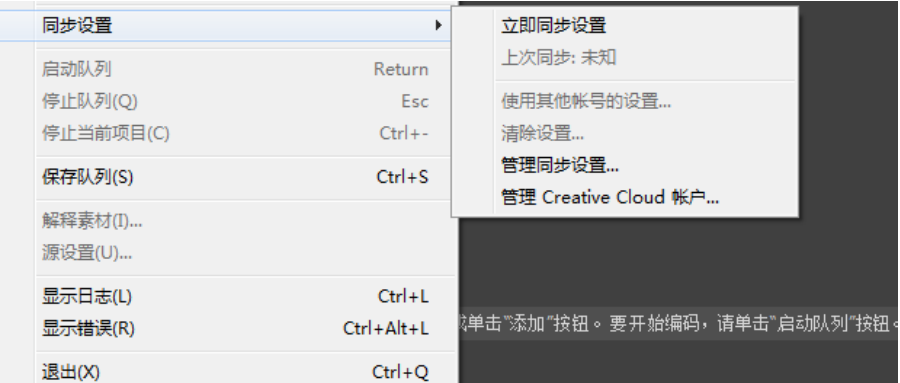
同步设置

启动队列 Return
停止队列(Q) Esc
停止当前项目(C) Ctrl+-

保存队列(S) Ctrl+S

解释素材(I)...
源设置(U)...

显示日志(L) Ctrl+L
显示错误(R) Ctrl+Alt+L

退出(X) Ctrl+Q

立即同步设置
上次同步: 未知

使用其他帐号的设置...
清除设置...
管理同步设置...
管理 Creative Cloud 帐户...

或单击"添加"按钮。要开始编码，请单击"启动队列"按钮。